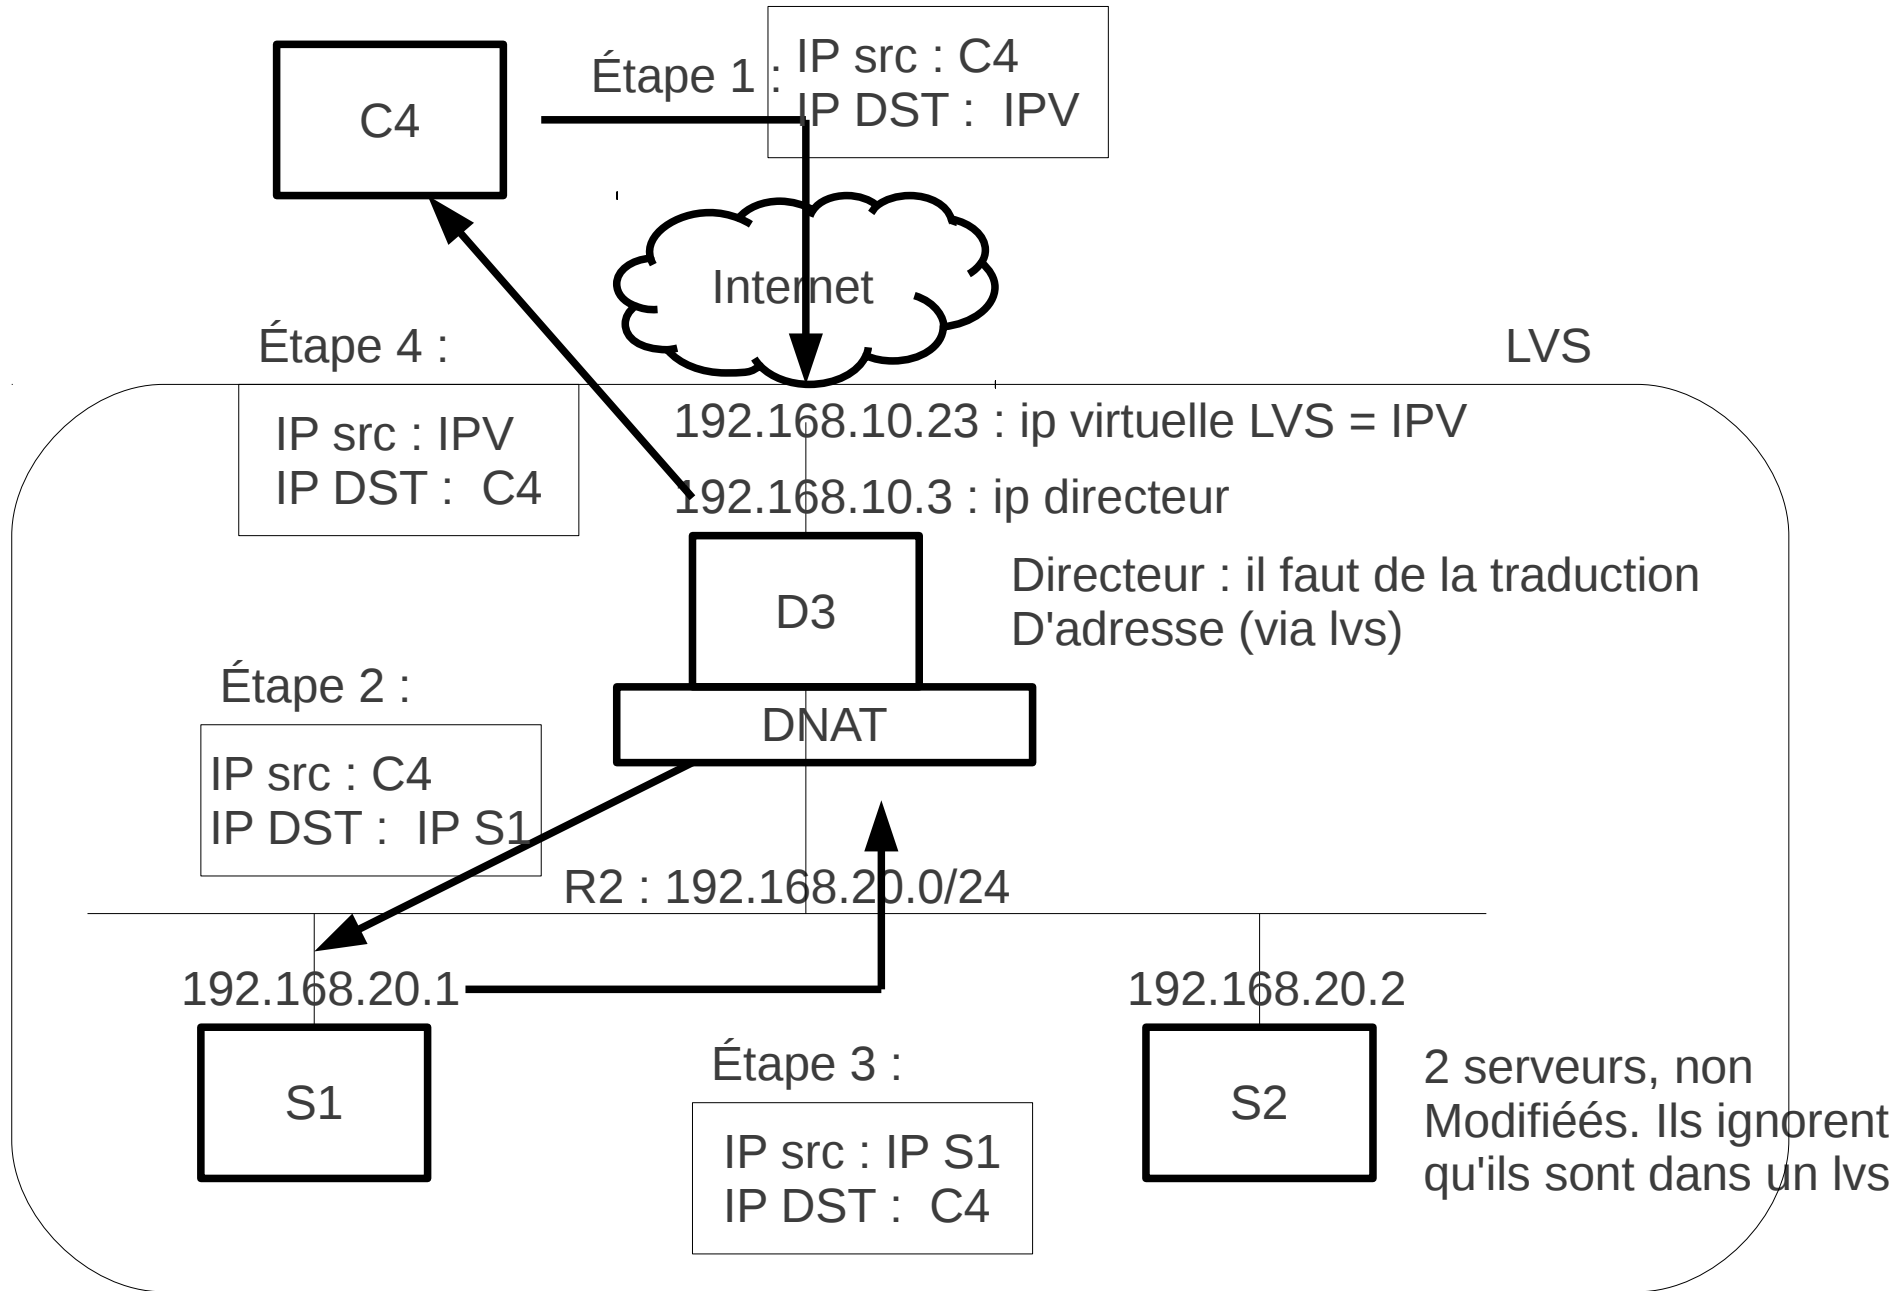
C4

Étape 1 :

IP src : C4
IP DST : IPV

Internet

Étape 4 :

LVS

IP src : IPV
IP DST : C4

192.168.10.23 : ip virtuelle LVS = IPV

192.168.10.3 : ip directeur

D3

Directeur : il faut de la traduction D'adresse (via lvs)

DNAT

Étape 2 :

IP src : C4
IP DST : IP S1

R2 : 192.168.20.0/24

192.168.20.1

192.168.20.2

S1

Étape 3 :

IP src : IP S1
IP DST : C4

S2

2 serveurs, non Modifiéés. Ils ignorent qu'ils sont dans un lvs